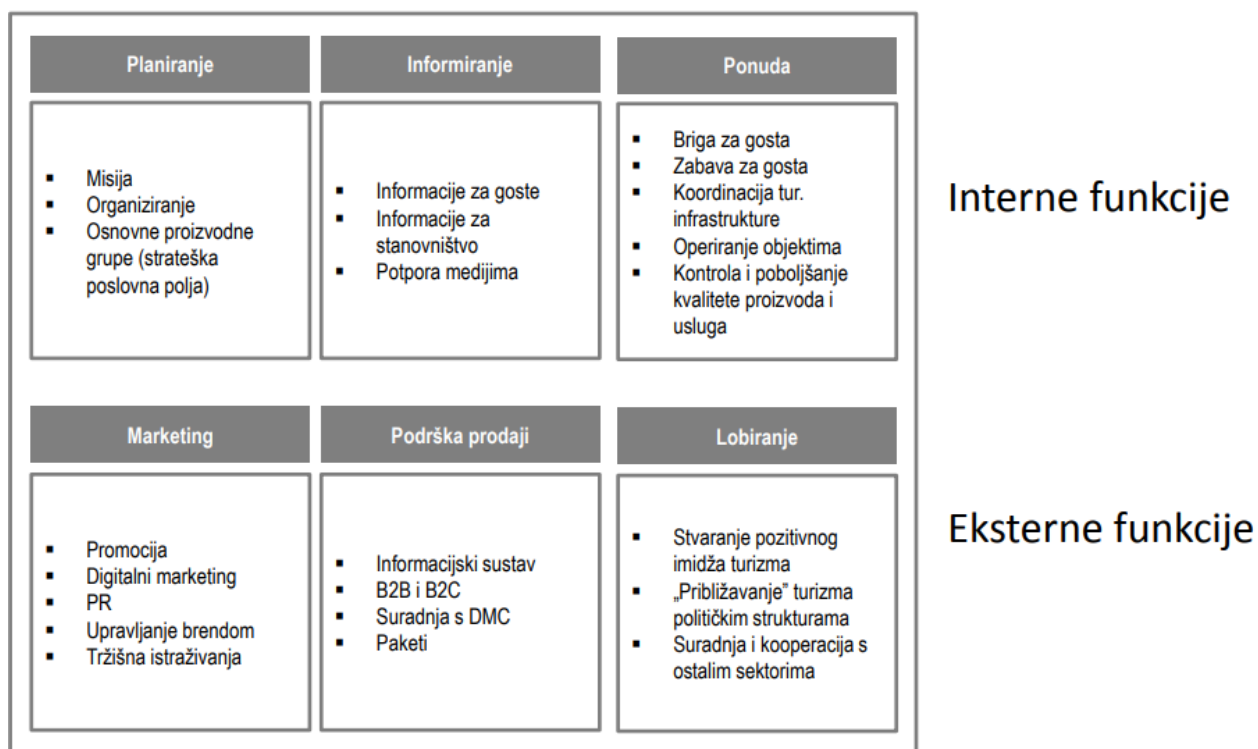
| Planiranje | Informiranje | Ponuda |
|---|---|---|
| ▪ Misija<br>▪ Organiziranje<br>▪ Osnovne proizvodne grupe (strateška poslovna polja) | ▪ Informacije za goste<br>▪ Informacije za stanovništvo<br>▪ Potpora medijima | ▪ Briga za gosta<br>▪ Zabava za gosta<br>▪ Koordinacija tur. infrastrukture<br>▪ Operiranje objektima<br>▪ Kontrola i poboljšanje kvalitete proizvoda i usluga |

Interne funkcije

| Marketing | Podrška prodaji | Lobiranje |
|---|---|---|
| ▪ Promocija<br>▪ Digitalni marketing<br>▪ PR<br>▪ Upravljanje brendom<br>▪ Tržišna istraživanja | ▪ Informacijski sustav<br>▪ B2B i B2C<br>▪ Suradnja s DMC<br>▪ Paketi | ▪ Stvaranje pozitivnog imidža turizma<br>▪ „Približavanje" turizma političkim strukturama<br>▪ Suradnja i kooperacija s ostalim sektorima |

Eksterne funkcije